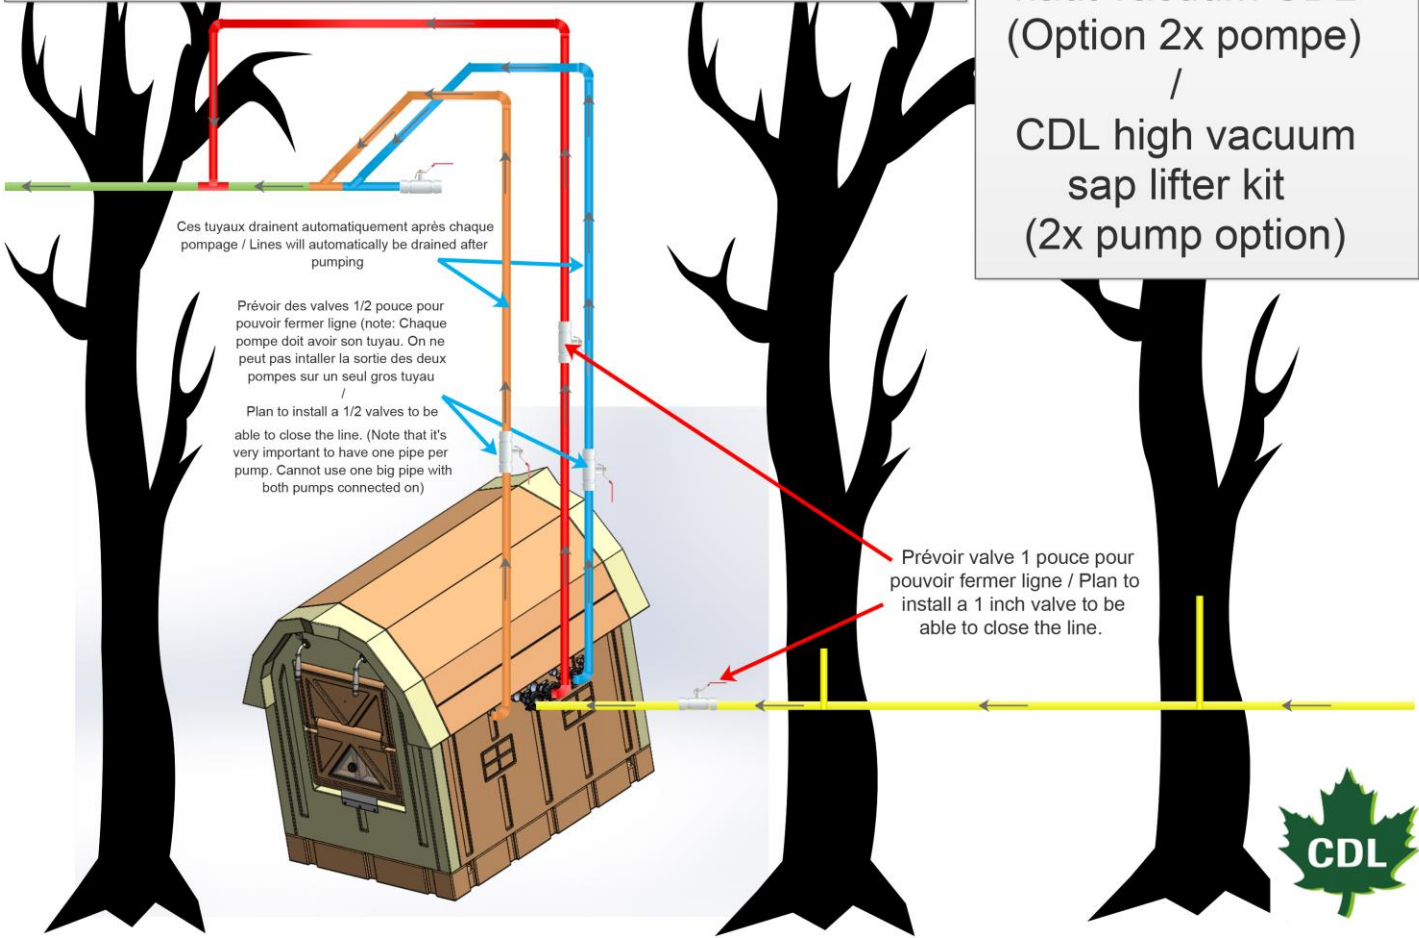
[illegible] vacuum CDL
(Option 2x pompe)
/
CDL high vacuum sap lifter kit
(2x pump option)

Ces tuyaux drainent automatiquement après chaque pompage / Lines will automatically be drained after pumping

Prévoir des valves 1/2 pouce pour pouvoir fermer ligne (note: Chaque pompe doit avoir son tuyau. On ne peut pas intaller la sortie des deux pompes sur un seul gros tuyau
/
Plan to install a 1/2 valves to be able to close the line. (Note that it's very important to have one pipe per pump. Cannot use one big pipe with both pumps connected on)

Prévoir valve 1 pouce pour pouvoir fermer ligne / Plan to install a 1 inch valve to be able to close the line.

CDL